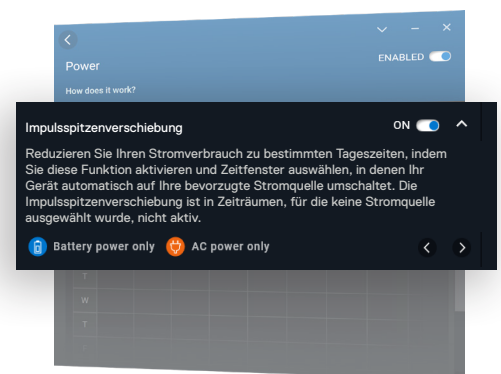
Power

ENABLED

How does it work?

Impulsspitzenverschiebung

ON

Reduzieren Sie Ihren Stromverbrauch zu bestimmten Tageszeiten, indem Sie diese Funktion aktivieren und Zeitfenster auswählen, in denen Ihr Gerät automatisch auf Ihre bevorzugte Stromquelle umschaltet. Die Impulsspitzenverschiebung ist in Zeiträumen, für die keine Stromquelle ausgewählt wurde, nicht aktiv.

Battery power only AC power only

T
W
T